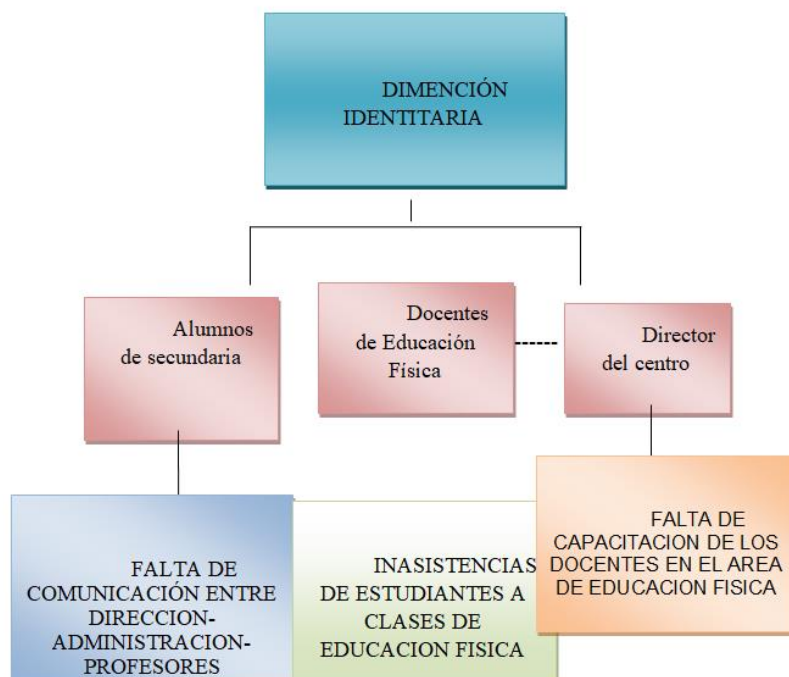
DIMENCIÓN IDENTITARIA

Alumnos de secundaria

Docentes de Educación Física

Director del centro

FALTA DE COMUNICACIÓN ENTRE DIRECCION-ADMINISTRACION-PROFESORES

INASISTENCIAS DE ESTUDIANTES A CLASES DE EDUCACION FISICA

FALTA DE CAPACITACION DE LOS DOCENTES EN EL AREA DE EDUCACION FISICA